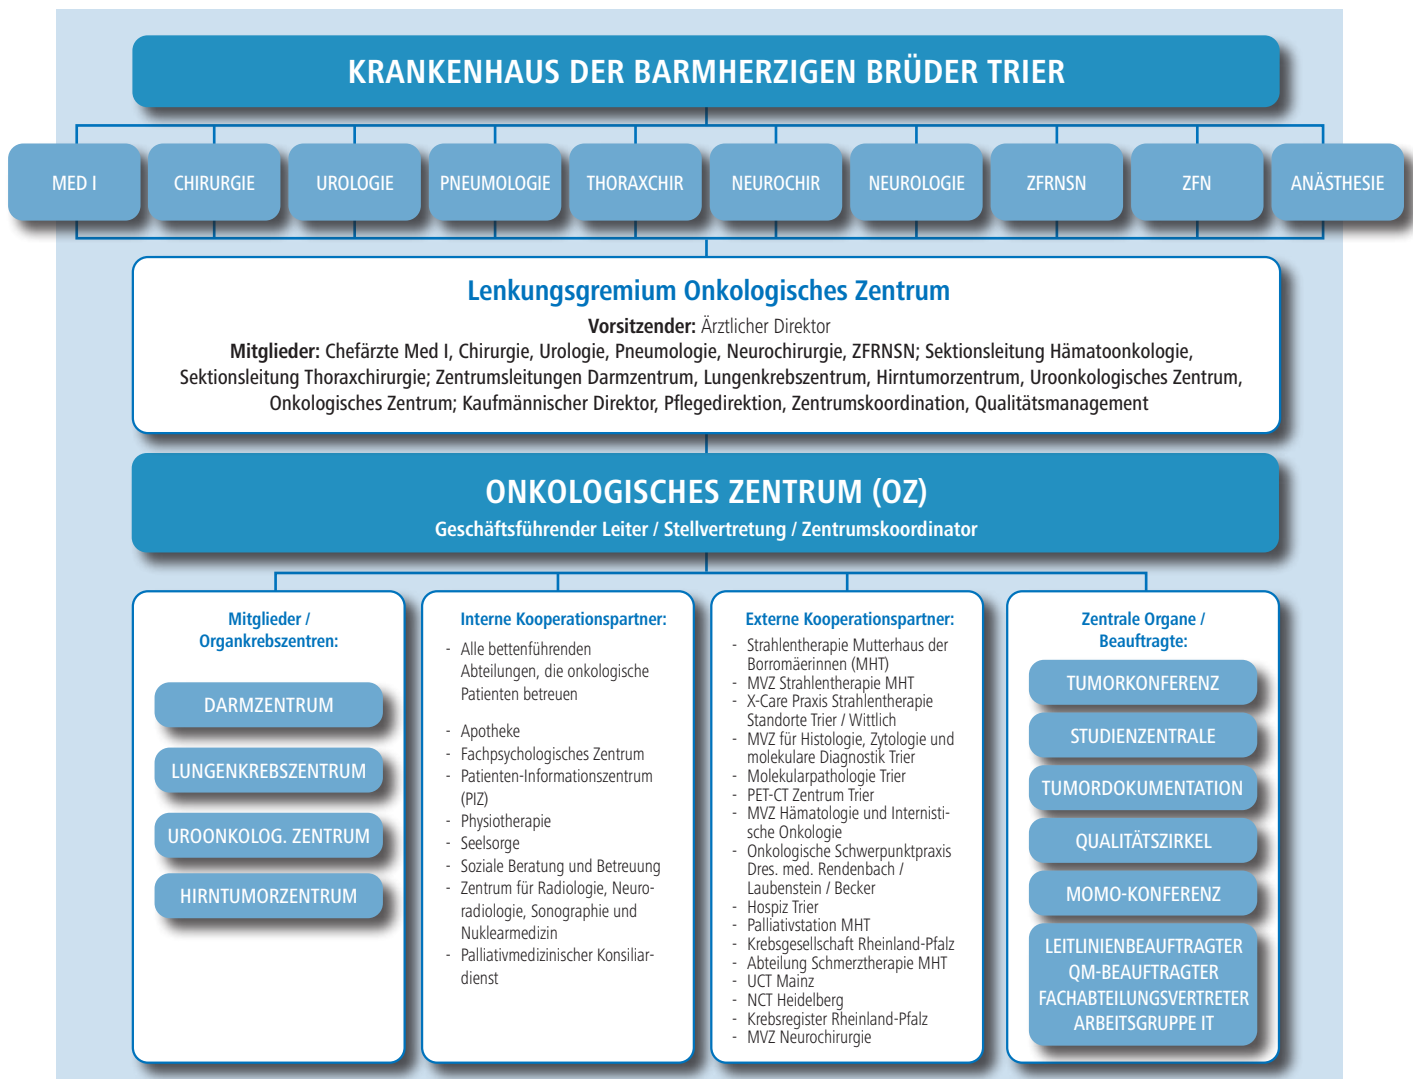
KRANKENHAUS DER BARMHERZIGEN BRÜDER TRIER

MED I
CHIRURGIE
UROLOGIE
PNEUMOLOGIE
THORAXCHIR
NEUROCHIR
NEUROLOGIE
ZFRNSN
ZFN
ANÄSTHESIE

Lenkungsgremium Onkologisches Zentrum
**Vorsitzender:** Ärztlicher Direktor
**Mitglieder:** Chefärzte Med I, Chirurgie, Urologie, Pneumologie, Neurochirurgie, ZFRNSN; Sektionsleitung Hämatoonkologie, Sektionsleitung Thoraxchirurgie; Zentrumsleitungen Darmzentrum, Lungenkrebszentrum, Hirntumorzentrum, Uroonkologisches Zentrum, Onkologisches Zentrum; Kaufmännischer Direktor, Pflegedirektion, Zentrumskoordination, Qualitätsmanagement

ONKOLOGISCHES ZENTRUM (OZ)
Geschäftsführender Leiter / Stellvertretung / Zentrumskoordinator

Mitglieder / Organkrebszentren:
DARMZENTRUM
LUNGENKREBSZENTRUM
UROONKOLOG. ZENTRUM
HIRNTUMORZENTRUM

Interne Kooperationspartner:
- Alle bettenführenden Abteilungen, die onkologische Patienten betreuen
- Apotheke
- Fachpsychologisches Zentrum
- Patienten-Informationszentrum (PIZ)
- Physiotherapie
- Seelsorge
- Soziale Beratung und Betreuung
- Zentrum für Radiologie, Neuroradiologie, Sonographie und Nuklearmedizin
- Palliativmedizinischer Konsiliardienst

Externe Kooperationspartner:
- Strahlentherapie Mutterhaus der Borromäerinnen (MHT)
- MVZ Strahlentherapie MHT
- X-Care Praxis Strahlentherapie Standorte Trier / Wittlich
- MVZ für Histologie, Zytologie und molekulare Diagnostik Trier
- Molekularpathologie Trier
- PET-CT Zentrum Trier
- MVZ Hämatologie und Internistische Onkologie
- Onkologische Schwerpunktpraxis Dres. med. Rendenbach / Laubenstein / Becker
- Hospiz Trier
- Palliativstation MHT
- Krebsgesellschaft Rheinland-Pfalz
- Abteilung Schmerztherapie MHT
- UCT Mainz
- NCT Heidelberg
- Krebsregister Rheinland-Pfalz
- MVZ Neurochirurgie

Zentrale Organe / Beauftragte:
TUMORKONFERENZ
STUDIENZENTRALE
TUMORDOKUMENTATION
QUALITÄTSZIRKEL
MOMO-KONFERENZ
LEITLINIENBEAUFTRAGTER
QM-BEAUFTRAGTER
FACHABTEILUNGSVERTRETER
ARBEITSGRUPPE IT